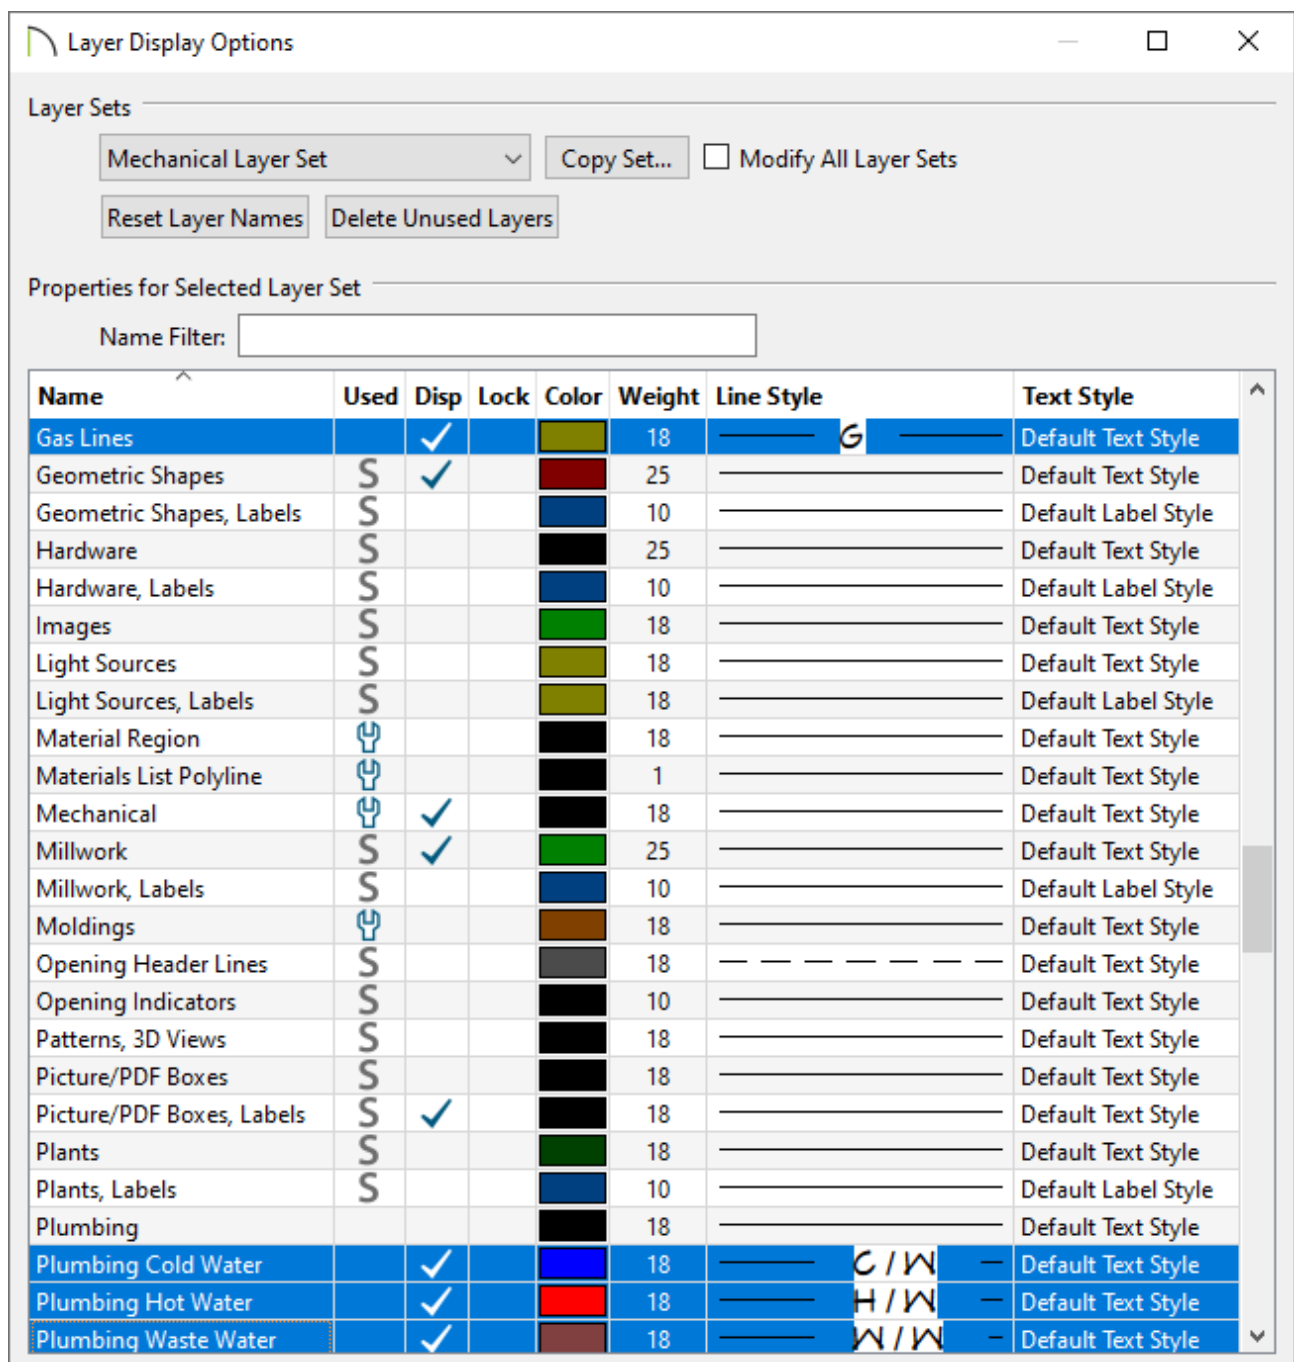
Layer Display Options

Layer Sets

Mechanical Layer Set
Copy Set...
Modify All Layer Sets
Reset Layer Names
Delete Unused Layers

Properties for Selected Layer Set

Name Filter:

| Name | Used | Disp | Lock | Color | Weight | Line Style | Text Style |
|---|---|---|---|---|---|---|---|
| Gas Lines | | ✓ | | | 18 | G | Default Text Style |
| Geometric Shapes | S | ✓ | | | 25 | | Default Text Style |
| Geometric Shapes, Labels | S | | | | 10 | | Default Label Style |
| Hardware | S | | | | 25 | | Default Text Style |
| Hardware, Labels | S | | | | 10 | | Default Label Style |
| Images | S | | | | 18 | | Default Text Style |
| Light Sources | S | | | | 18 | | Default Text Style |
| Light Sources, Labels | S | | | | 18 | | Default Label Style |
| Material Region | | | | | 18 | | Default Text Style |
| Materials List Polyline | | | | | 1 | | Default Text Style |
| Mechanical | | ✓ | | | 18 | | Default Text Style |
| Millwork | S | ✓ | | | 25 | | Default Text Style |
| Millwork, Labels | S | | | | 10 | | Default Label Style |
| Moldings | | | | | 18 | | Default Text Style |
| Opening Header Lines | S | | | | 18 | | Default Text Style |
| Opening Indicators | S | | | | 10 | | Default Text Style |
| Patterns, 3D Views | S | | | | 18 | | Default Text Style |
| Picture/PDF Boxes | S | | | | 18 | | Default Text Style |
| Picture/PDF Boxes, Labels | S | ✓ | | | 18 | | Default Text Style |
| Plants | S | | | | 18 | | Default Text Style |
| Plants, Labels | S | | | | 10 | | Default Label Style |
| Plumbing | | | | | 18 | | Default Text Style |
| Plumbing Cold Water | | ✓ | | | 18 | C / W | Default Text Style |
| Plumbing Hot Water | | ✓ | | | 18 | H / W | Default Text Style |
| Plumbing Waste Water | | ✓ | | | 18 | W / W | Default Text Style |